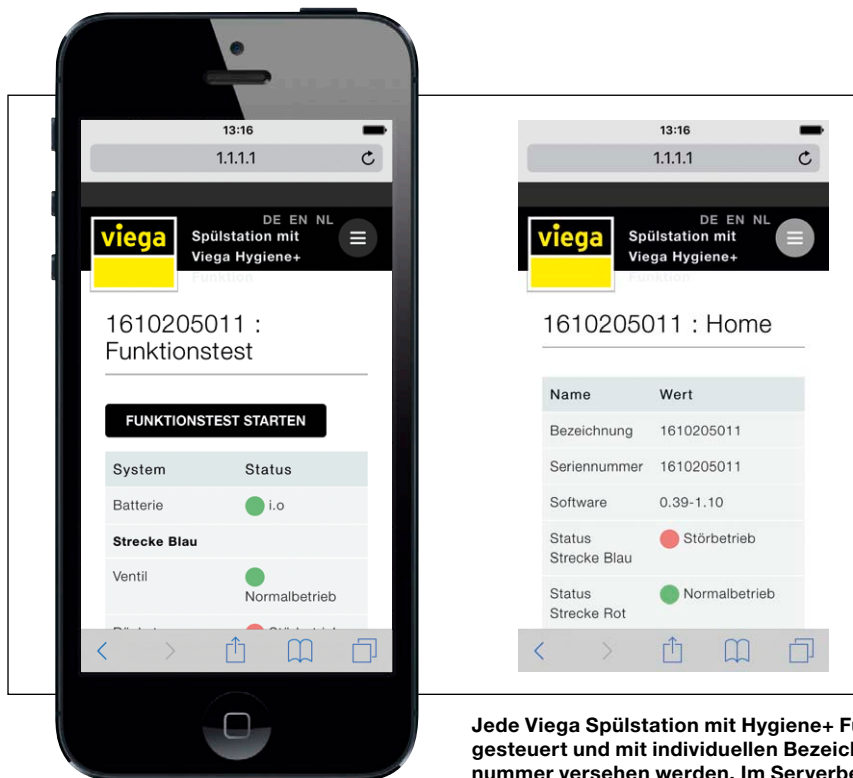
13:16

1.1.1.1

viega

DE EN NL

Spülstation mit Viega Hygiene+

Funktion

1610205011 : Funktionstest

FUNKTIONSTEST STARTEN

| System | Status |
|---|---|
| Batterie | i.o |
| Strecke Blau | |
| Ventil | Normalbetrieb |
| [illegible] | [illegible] |

13:16

1.1.1.1

viega

DE EN NL

Spülstation mit Viega Hygiene+

Funktion

1610205011 : Home

| Name | Wert |
|---|---|
| Bezeichnung | 1610205011 |
| Seriennummer | 1610205011 |
| Software | 0.39-1.10 |
| Status Strecke Blau | Störbetrieb |
| Status Strecke Rot | Normalbetrieb |

Jede Viega Spülstation mit Hygiene+ F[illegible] gesteuert und mit individuellen Bezeich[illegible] nummer versehen werden. Im Serverbe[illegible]